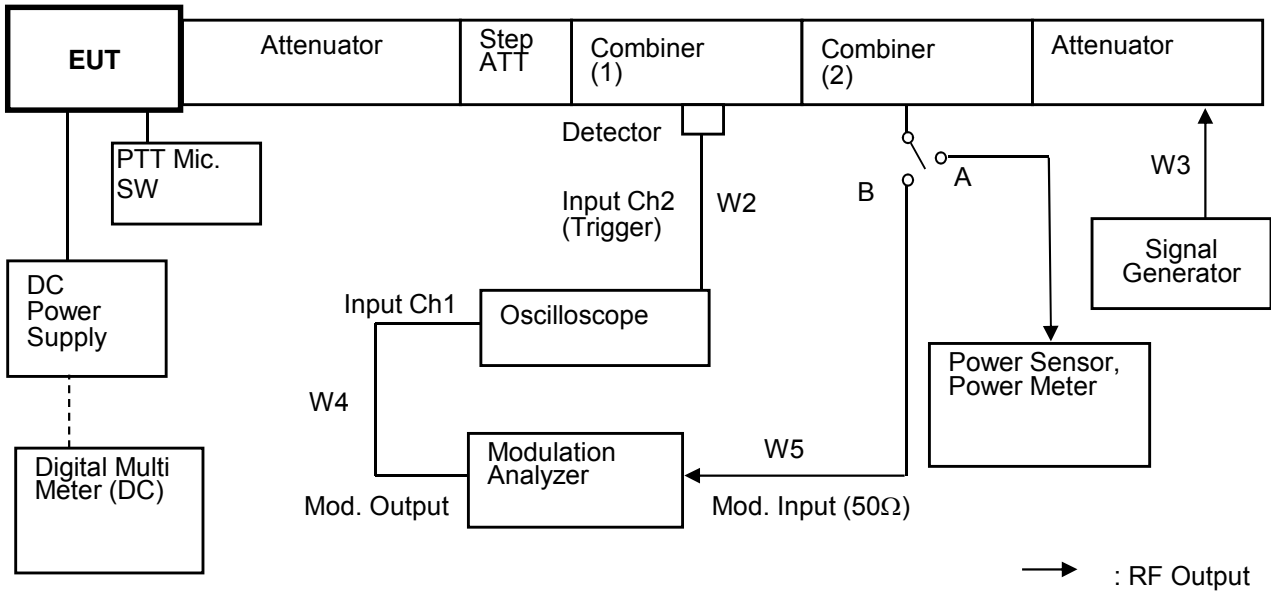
EUT

Attenuator

Step ATT

Combiner (1)

Combiner (2)

Attenuator

PTT Mic. SW

Detector

Input Ch2 (Trigger)

W2

B

A

W3

Signal Generator

DC Power Supply

Input Ch1

Oscilloscope

Power Sensor, Power Meter

W4

Modulation Analyzer

W5

Digital Multi Meter (DC)

Mod. Output

Mod. Input (50$\Omega$)

: RF Output